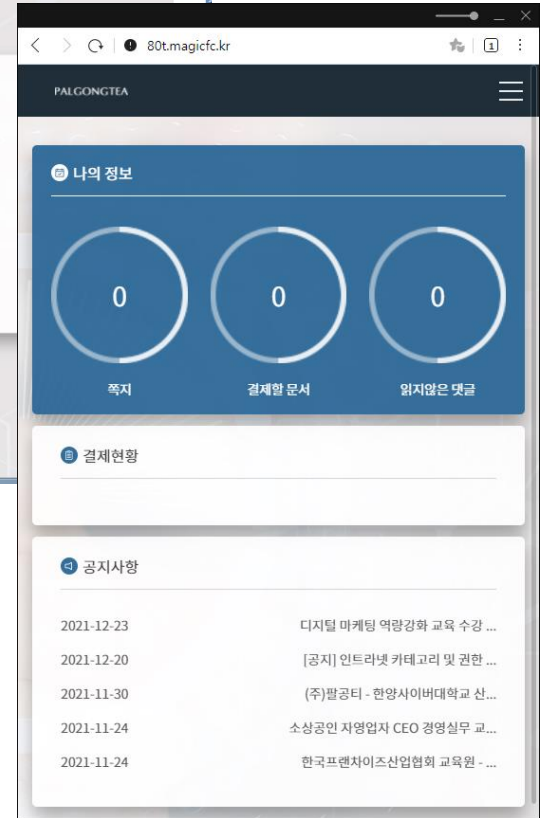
80t.magicfc.kr

1

PALGONGTEA

나의 정보

0

쪽지

0

결제할 문서

0

읽지않은 댓글

결제현황

공지사항

2021-12-23 디지털 마케팅 역량강화 교육 수강 ...

2021-12-20 [공지] 인트라넷 카테고리 및 권한 ...

2021-11-30 (주)팔공티 - 한양사이버대학교 산...

2021-11-24 소상공인 자영업자 CEO 경영실무 교...

2021-11-24 한국프랜차이즈산업협회 교육원 - ...